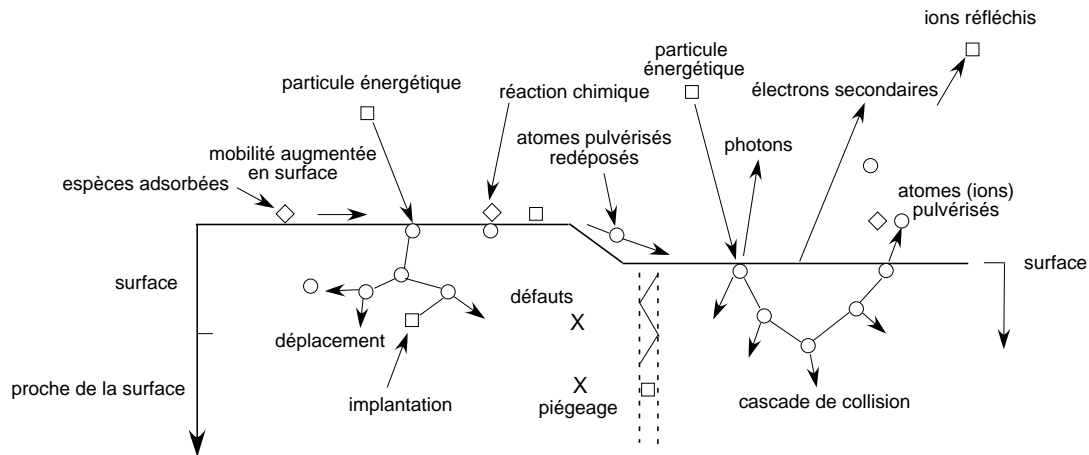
ions réfléchis

particule énergétique

particule énergétique

réaction chimique

électrons secondaires

mobilité augmentée en surface

atomes pulvérisés redéposés

photons

espèces adsorbées

atomes (ions) pulvérisés

surface

surface

défauts

X

déplacement

X

proche de la surface

implantation

piégeage

cascade de collision